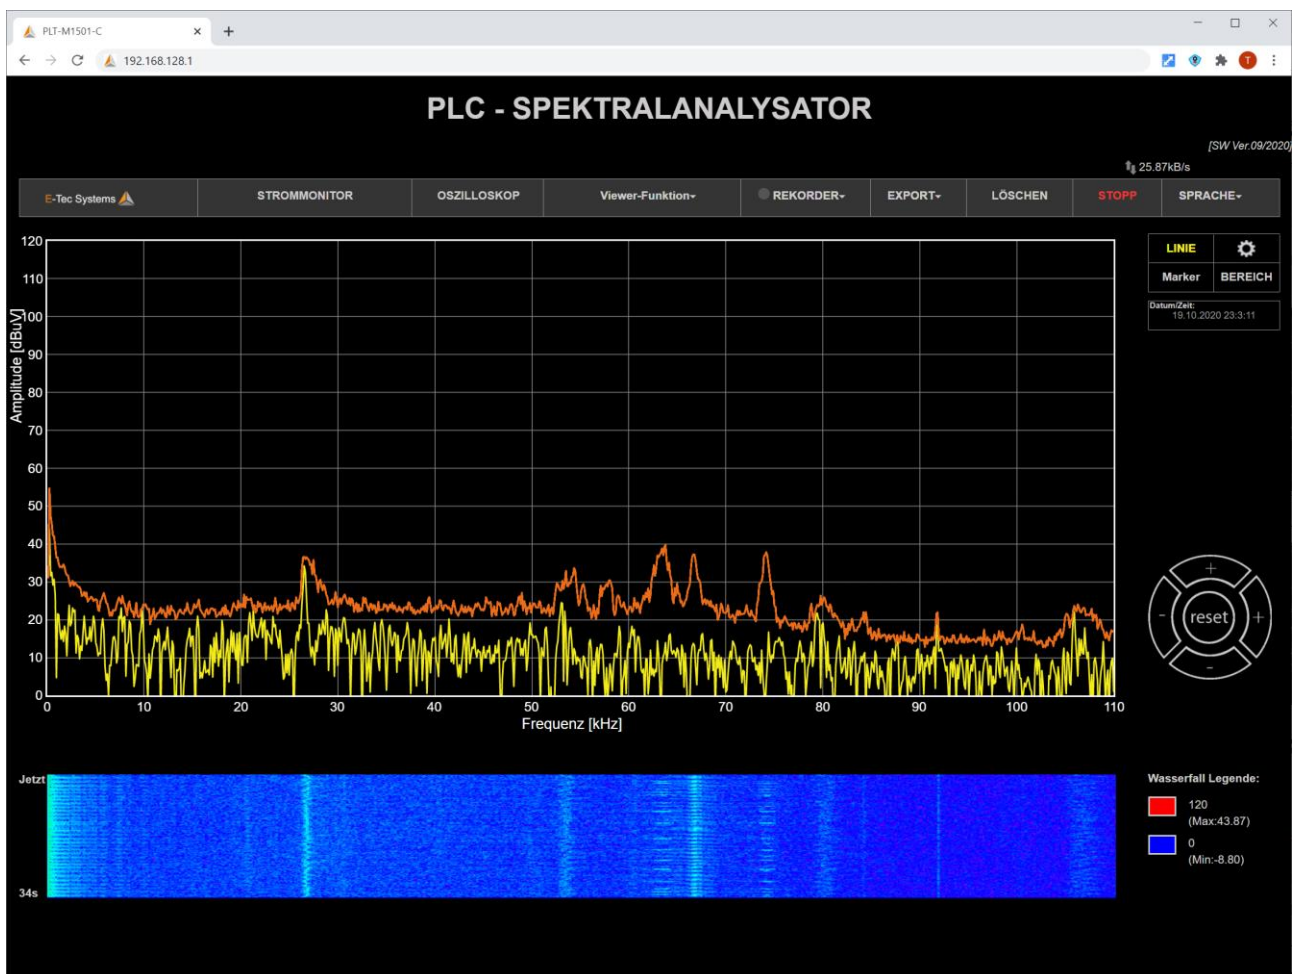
PLT-M1501-C ×
192.168.128.1

PLC - SPEKTRALANALYSATOR

[SW Ver.09/2020]

25.87kB/s

E-Tec Systems | STROMMONITOR | OSZILLOSKOP | Viewer-Funktion | REKORDER | EXPORT | LÖSCHEN | STOPP | SPRACHE

LINIE
Marker
BEREICH

Datum/Zeit:
19.10.2020 23:3:11

120
110
100
90
80
70
60
50
40
30
20
10
0

Amplitude [dBuV]

0 10 20 30 40 50 60 70 80 90 100 110

Frequenz [kHz]

reset
+
-
-
+

Jetzt
34s

Wasserfall Legende:
120
(Max:43.87)
0
(Min:-8.80)